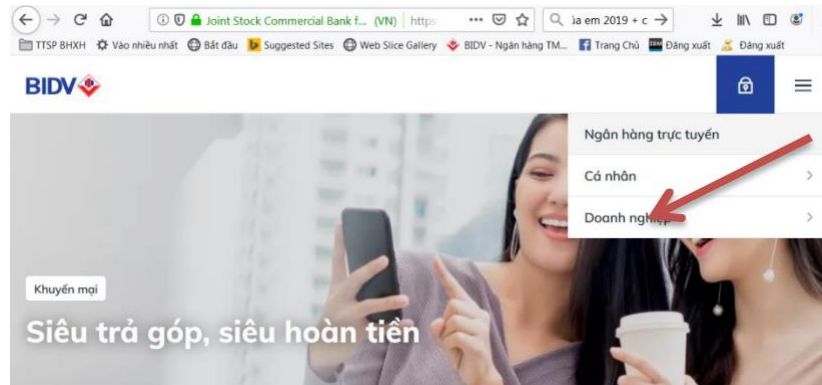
Joint Stock Commercial Bank f... (VN) https ··· ia em 2019 + c →

TTSP BHXH Vào nhiều nhất Bắt đầu Suggested Sites Web Slice Gallery BIDV - Ngân hàng TM... Trang Chủ Đăng xuất Đăng xuất

BIDV

Ngân hàng trực tuyến

Cá nhân

Doanh nghiệp

Khuyến mại

Siêu trả góp, siêu hoàn tiền